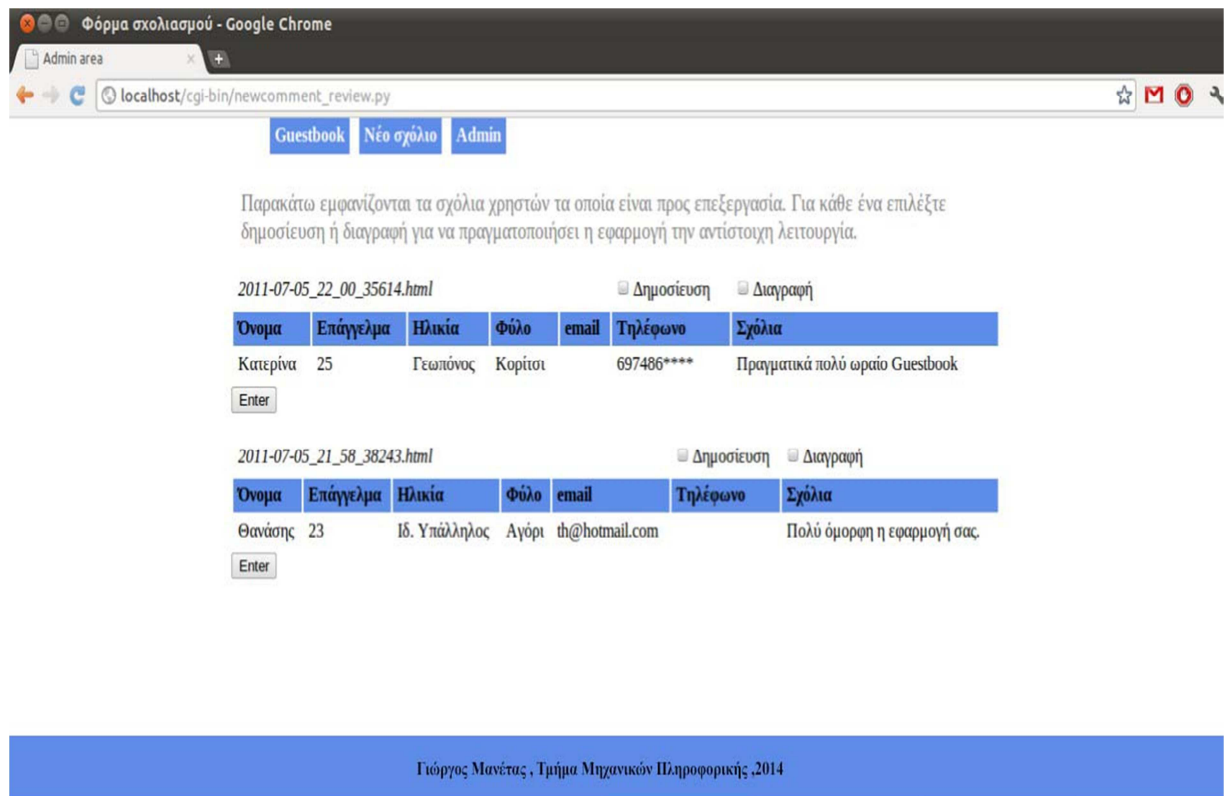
Φόρμα σχολιασμού - Google Chrome

Admin area

localhost/cgi-bin/newcomment_review.py

Guestbook Νέο σχόλιο Admin

Παρακάτω εμφανίζονται τα σχόλια χρηστών τα οποία είναι προς επεξεργασία. Για κάθε ένα επιλέξτε δημοσίευση ή διαγραφή για να πραγματοποιήσει η εφαρμογή την αντίστοιχη λειτουργία.

2011-07-05_22_00_35614.html Δημοσίευση Διαγραφή

| Όνομα | Επάγγελμα | Ηλικία | Φύλο | email | Τηλέφωνο | Σχόλια |
|---|---|---|---|---|---|---|
| Κατερίνα | 25 | Γεωπόνος | Κορίτσι | | 697486**** | Πραγματικά πολύ ωραίο Guestbook |

Enter

2011-07-05_21_58_38243.html Δημοσίευση Διαγραφή

| Όνομα | Επάγγελμα | Ηλικία | Φύλο | email | Τηλέφωνο | Σχόλια |
|---|---|---|---|---|---|---|
| Θανάσης | 23 | Ιδ. Υπάλληλος | Αγόρι | th@hotmail.com | | Πολύ όμορφη η εφαρμογή σας. |

Enter

Γιώργος Μανέτας , Τμήμα Μηχανικών Πληροφορικής ,2014